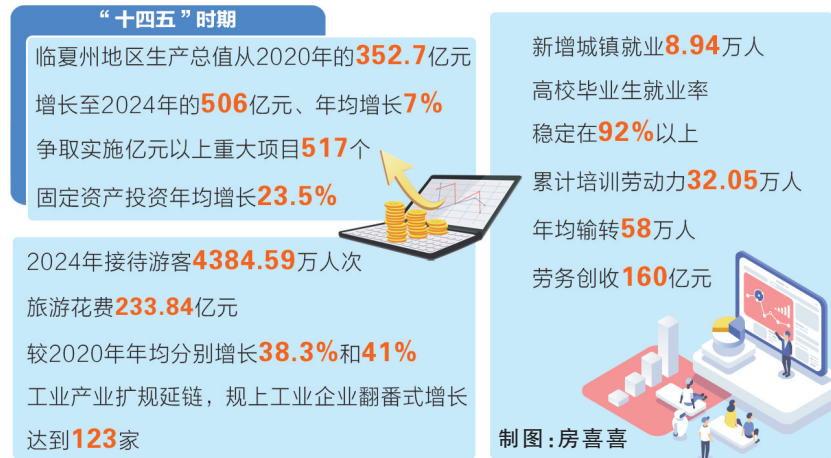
“十四五”时期

临夏州地区生产总值从2020年的352.7亿元增长至2024年的506亿元、年均增长7%

争取实施亿元以上重大项目517个

固定资产投资年均增长23.5%

2024年接待游客4384.59万人次

旅游花费233.84亿元

较2020年年均分别增长38.3%和41%

工业产业扩规延链，规上工业企业翻番式增长达到123家

新增城镇就业8.94万人

高校毕业生就业率稳定在92%以上

累计培训劳动力32.05万人

年均输转58万人

劳务创收160亿元

制图：房喜喜